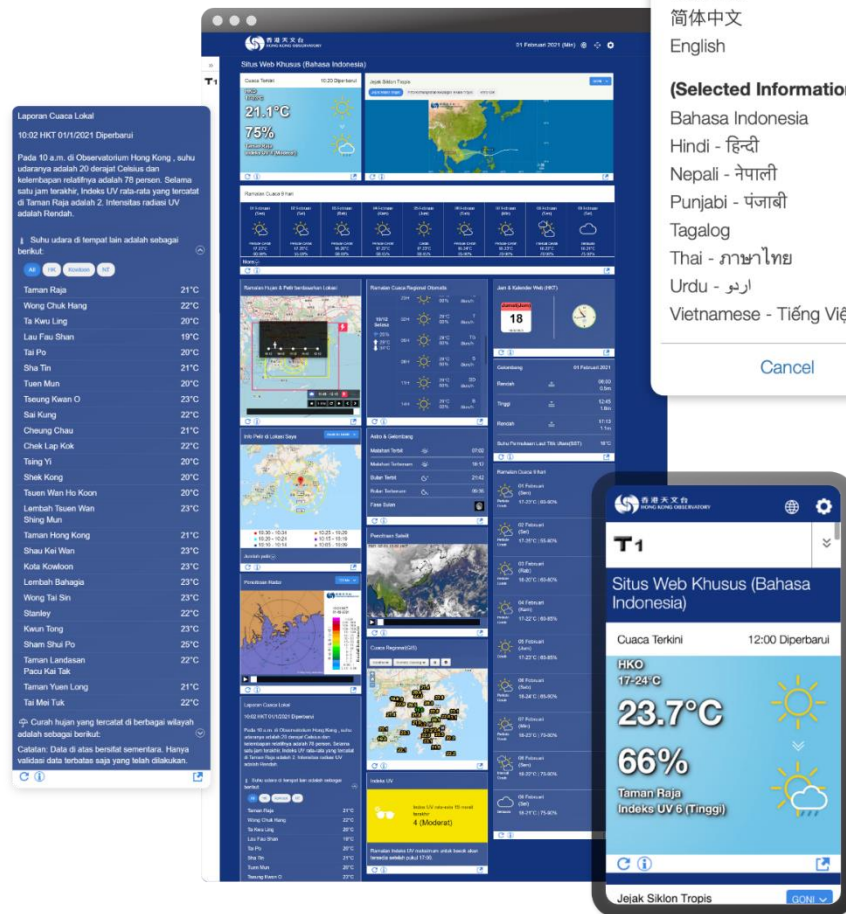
简体中文
English
(Selected Information
Bahasa Indonesia
Hindi - हिन्दी
Nepali - नेपाली
Punjabi - ਪੰਜਾਬੀ
Tagalog
Thai - ภาษาไทย
Urdu - اردو
Vietnamese - Tiếng Việ

Cancel

Laporan Cuaca Lokal

10:02 HKT 01/1/2021 Diperbarui

Pada 10 a.m. di Observatorium Hong Kong , suhu udaranya adalah 20 derajat Celsius dan kelembapan relatifnya adalah 78 persen. Selama satu jam terakhir, Indeks UV rata-rata yang tercatat di Taman Raja adalah 2. Intensitas radiasi UV adalah Rendah.

Suhu udara di tempat lain adalah sebagai berikut:

All HK Kowloon NT

| | |
|---|---|
| Taman Raja | 21°C |
| Wong Chuk Hang | 22°C |
| Ta Kwu Ling | 20°C |
| Lau Fau Shan | 19°C |
| Tai Po | 20°C |
| Sha Tin | 21°C |
| Tuen Mun | 20°C |
| Tseung Kwan O | 23°C |
| Sai Kung | 22°C |
| Cheung Chau | 21°C |
| Chek Lap Kok | 22°C |
| Tsing Yi | 20°C |
| Shek Kong | 20°C |
| Tsuen Wan Ho Koon | 20°C |
| Lembah Tsuen Wan Shing Mun | 23°C |
| Taman Hong Kong | 21°C |
| Shau Kei Wan | 23°C |
| Kota Kowloon | 23°C |
| Lembah Bahagia | 23°C |
| Wong Tai Sin | 23°C |
| Stanley | 22°C |
| Kwun Tong | 23°C |
| Sham Shui Po | 25°C |
| Taman Landasan Pacu Kai Tak | 22°C |
| Taman Yuen Long | 21°C |
| Tai Mei Tuk | 22°C |

Curah hujan yang tercatat di berbagai wilayah adalah sebagai berikut:

Catatan: Data di atas bersifat sementara. Hanya validasi data terbatas saja yang telah dilakukan.

香港天文台 HONG KONG OBSERVATORY
01 Februari 2021 (Min)
Situs Web Khusus (Bahasa Indonesia)
Cuaca Terkini 10:20 Diperbarui
21.1°C
75%
Jejak Siklon Tropis
Ramalan Cuaca 9 hari
Ramalan Cuaca Regional Otomatis
Jam & Kalender Web (HKT)
18
Info Petir di Lokasi Saya
Astro & Gelombang
Gelombang 01 Februari 2021
Rendah
Tinggi
Rendah
Citra Satelit
Radar Cuaca
Cuaca Regional(GIS)
Laporan Cuaca Lokal
10:02 HKT 01/1/2021 Diperbarui
Indeks UV
4 (Moderat)

T1
Situs Web Khusus (Bahasa Indonesia)
Cuaca Terkini 12:00 Diperbarui
HKO
17-24°C
23.7°C
66%
Taman Raja
Indeks UV 6 (Tinggi)
Jejak Siklon Tropis
GONI